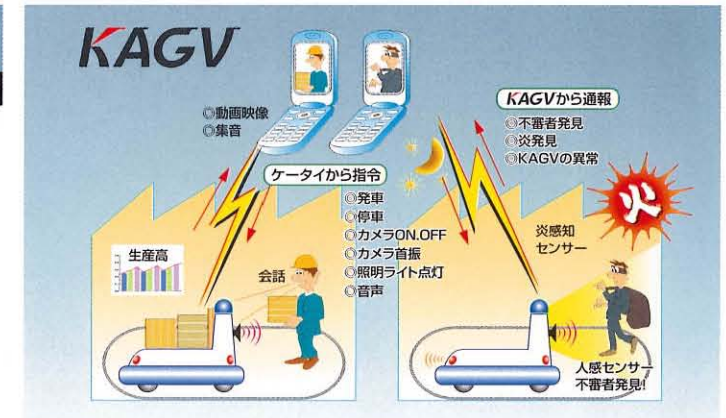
KAGV

◎動画映像
◎集音

KAGVから通報
◎不審者発見
◎炎発見
◎KAGVの異常

ケータイから指令
◎発車
◎停車
◎カメラON.OFF
◎カメラ首振
◎照明ライト点灯
◎音声

火

炎感知
センサー

生産高

会話

人感センサー
不審者発見!